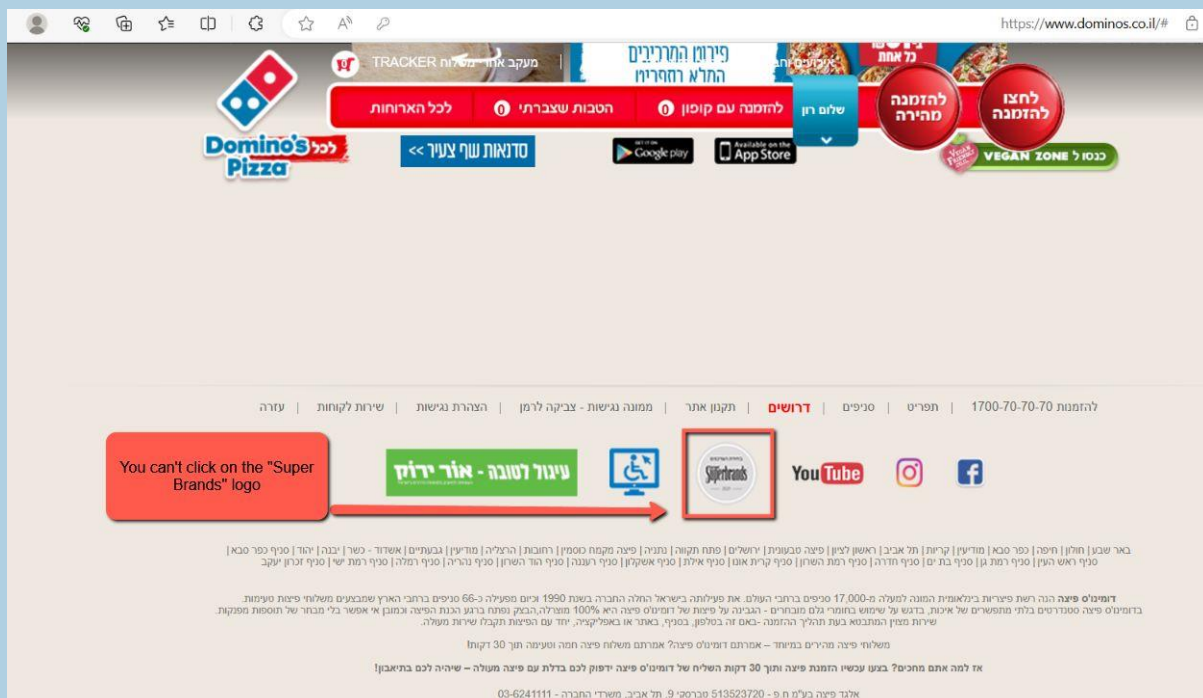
https://www.dominos.co.il/#

מעקב אחר משלוח TRACKER

פירוק התרכיבים
התלא רוספריוו

לחצו להזמנה

להזמנה מהירה

שלום רון

להזמנה עם קופון 0

הטבות שצברתי 0

לכל הארוחות

Domino's Pizza

לכל

סדנאות שף צעיר <<

Google play

Available on the App Store

כנסו ל VEGAN ZONE

להזמנות 1700-70-70-70 | תפריט | סניפים | דרושים | תקנון אתר | ממונה נגישות - צביקה לרמן | הצהרת נגישות | שירות לקוחות | עזרה

You can't click on the "Super Brands" logo

עיגול לטובה - אור ירוק

Superbrands

YouTube

באר שבע | חולון | חיפה | כפר סבא | מודיעין | קריות | תל אביב | ראשון לציון | פיצה טבעונית | ירושלים | פתח תקווה | נתניה | פיצה מקמח כוסמין | רחובות | הרצליה | מודיעין | גבעתיים | אשדוד - כשר | יבנה | יהוד | סניף כפר סבא | סניף ראש העין | סניף רמת גן | סניף בת ים | סניף חדרה | סניף קרית אונו | סניף אילת | סניף אשקלון | סניף רעננה | סניף הוד השרון | סניף נהריה | סניף רמלה | סניף רמת ישי | סניף זכרון יעקב

דומינו'ס פיצה הנה רשת פיצריות בינלאומית המונה למעלה מ-17,000 סניפים ברחבי העולם. את פעילותה בישראל החלה החברה בשנת 1990 וכיום מפעילה כ-66 סניפים ברחבי הארץ שמבצעים משלוחי פיצות טעימות. בדומינו'ס פיצה סטנדרטים בלתי מתפשרים של איכות, בדגש על שימוש בחומרי גלם מובחרים - הגבינה על פיצות של דומינו'ס פיצה היא 100% מוצרלה,הבצק נפתח ברגע הכנת הפיצה וכמובן אי אפשר בלי מבחר של תוספות מפנקות. שירות מצוין המתבטא בעת תהליך ההזמנה - באם זה בטלפון, בסניף, באתר או באפליקציה, יחד עם הפיצות תקבלו שירות מעולה.

משלוחי פיצה מהירים במיוחד – אמרתם דומינו'ס פיצה? אמרתם משלוח פיצה חמה וטעימה תוך 30 דקות!

אז למה אתם מחכים? בצעו עכשיו הזמנת פיצה ותוך 30 דקות השליח של דומינו'ס פיצה ידפוק לכם בדלת עם פיצה מעולה – שיהיה לכם בתיאבון!

אלגד פיצה בע"מ ח.פ - 513523720 סברסקי 9, תל אביב. משרדי החברה - 03-6241111